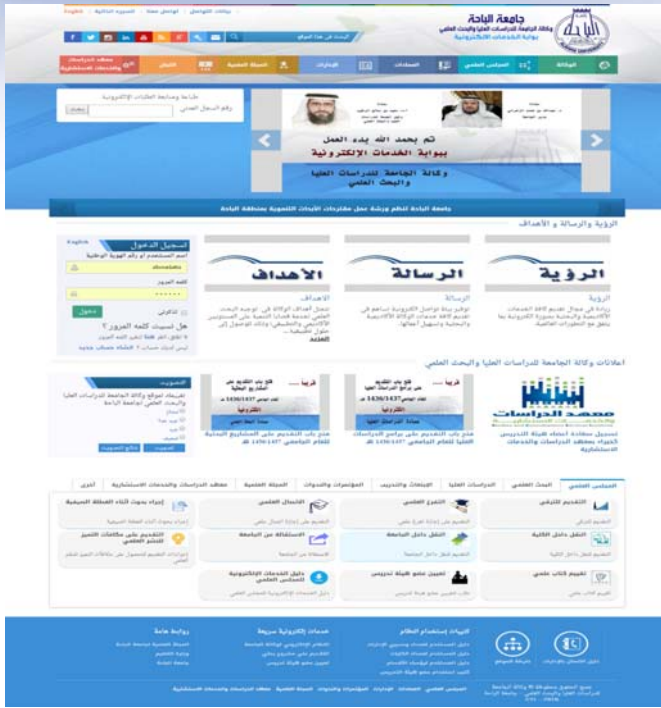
English | الصفحة الرئيسية | تواصل معنا | روابط التواصل

جامعة الباحة
وكالة الجامعة للدراسات العليا والبحث العلمي
بوابة الخدمات الإلكترونية

ابحث في هذا الموقع

الوكالة | المجلس العلمي | العمادات | الإدارات | المجلة العلمية | النشر | معهد الدراسات والخدمات الاستشارية

تم بحمد الله بدء العمل
بوابة الخدمات الإلكترونية
وكالة الجامعة للدراسات العليا والبحث العلمي

طباعة ومتابعة الطلبات الإلكترونية
رقم السجل المدني
بحث

جامعة الباحة تنظم ورشة عمل مقترحات الأبحاث التنموية بمنطقة الباحة

الرؤية والرسالة والأهداف

الرؤية
الرؤية
ريادة في مجال تقديم كافة الخدمات الأكاديمية والبحثية بصورة إلكترونية بما يتفق مع التطورات العالمية.

الرسالة
الرسالة
توفير بيئة تواصل إلكترونية تساهم في تقديم كافة خدمات الوكالة الأكاديمية والبحثية وتسهيل أعمالها.

الأهداف
الأهداف
تسعى أهداف الوكالة إلى توحيد الجهد العلمي لخدمة قضايا التنمية على المستوى الأكاديمي والتطبيقي؛ وكذلك الوصول إلى حلول علمية ...
المزيد

تسجيل الدخول
English
اسم المستخدم أو رقم الهوية الوطنية
كلمة المرور
تذكرني
دخول
هل نسيت كلمة المرور ؟
لا تقلق اضغط هنا لتغيير كلمة المرور
ليس لديك حساب ؟ انشاء حساب جديد

اعلانات وكالة الجامعة للدراسات العليا والبحث العلمي

معهد الدراسات
تسجيل مطابقة أعضاء هيئة التدريس خبراء بمعهد الدراسات والخدمات الاستشارية

قريبا
فتح باب التقديم على برامج الدراسات العليا للعام الجامعي 1436/1437 هـ
فتح باب التقديم على برامج الدراسات العليا للعام الجامعي 1436/1437 هـ

قريبا
فتح باب التقديم على المشاريع البحثية للعام الجامعي 1436/1437 هـ
فتح باب التقديم على المشاريع البحثية للعام الجامعي 1436/1437 هـ

التصويت
تقييمك لموقع وكالة الجامعة للدراسات العليا والبحث العلمي بجامعة الباحة
ممتاز
جيد جدا
جيد
ضعيف
التصويت | نتائج التصويت

المجلس العلمي | البحث العلمي | الدراسات العليا | الابتعاث والتدريب | المؤتمرات والندوات | المجلة العلمية | معهد الدراسات والخدمات الاستشارية | أخرى

التقديم للترقية
التقديم للترقية
التفرغ العلمي
التقديم على إجازة تفرغ علمي
الانتقال العلمي
التقديم على إجازة انتقال علمي
إجراء بحوث أثناء العطلة الصيفية
إجراء بحوث أثناء العطلة الصيفية

النقل داخل الكلية
النقل داخل الكلية
النقل داخل الجامعة
التقديم على النقل داخل الجامعة
الاستقالة من الجامعة
الاستقالة من الجامعة
التقديم على مكافآت التميز للنشر العلمي
إجراءات التقديم للحصول على مكافآت التميز للنشر العلمي

تقييم كتاب علمي
تقييم كتاب علمي
تعيين عضو هيئة تدريس
طلب تعيين عضو هيئة تدريس
دليل الخدمات الإلكترونية المجلس العلمي
دليل الخدمات الإلكترونية للمجلس العلمي

دليل الخدمات الإلكترونية | خريطة الموقع
البيانات باستخدام النظام
دليل المستخدم لعضو هيئة التدريس
دليل المستخدم لعمداء الكليات
دليل المستخدم لرؤساء الأقسام
دليل المستخدم لعضو هيئة تدريس

خدمات إلكترونية سريعة
النظام الإلكتروني لوكالة الجامعة
التقديم على مشاريع بحثية
تعيين عضو هيئة تدريس

روابط عامة
الصفحة الرئيسية لجامعة الباحة
وزارة التعليم
جامعة الباحة

المجلس العلمي | العمادات | الإدارات | المؤتمرات والندوات | المجلة العلمية | معهد الدراسات والخدمات الاستشارية

جميع الحقوق محفوظة © وكالة الجامعة للدراسات العليا والبحث العلمي - جامعة الباحة